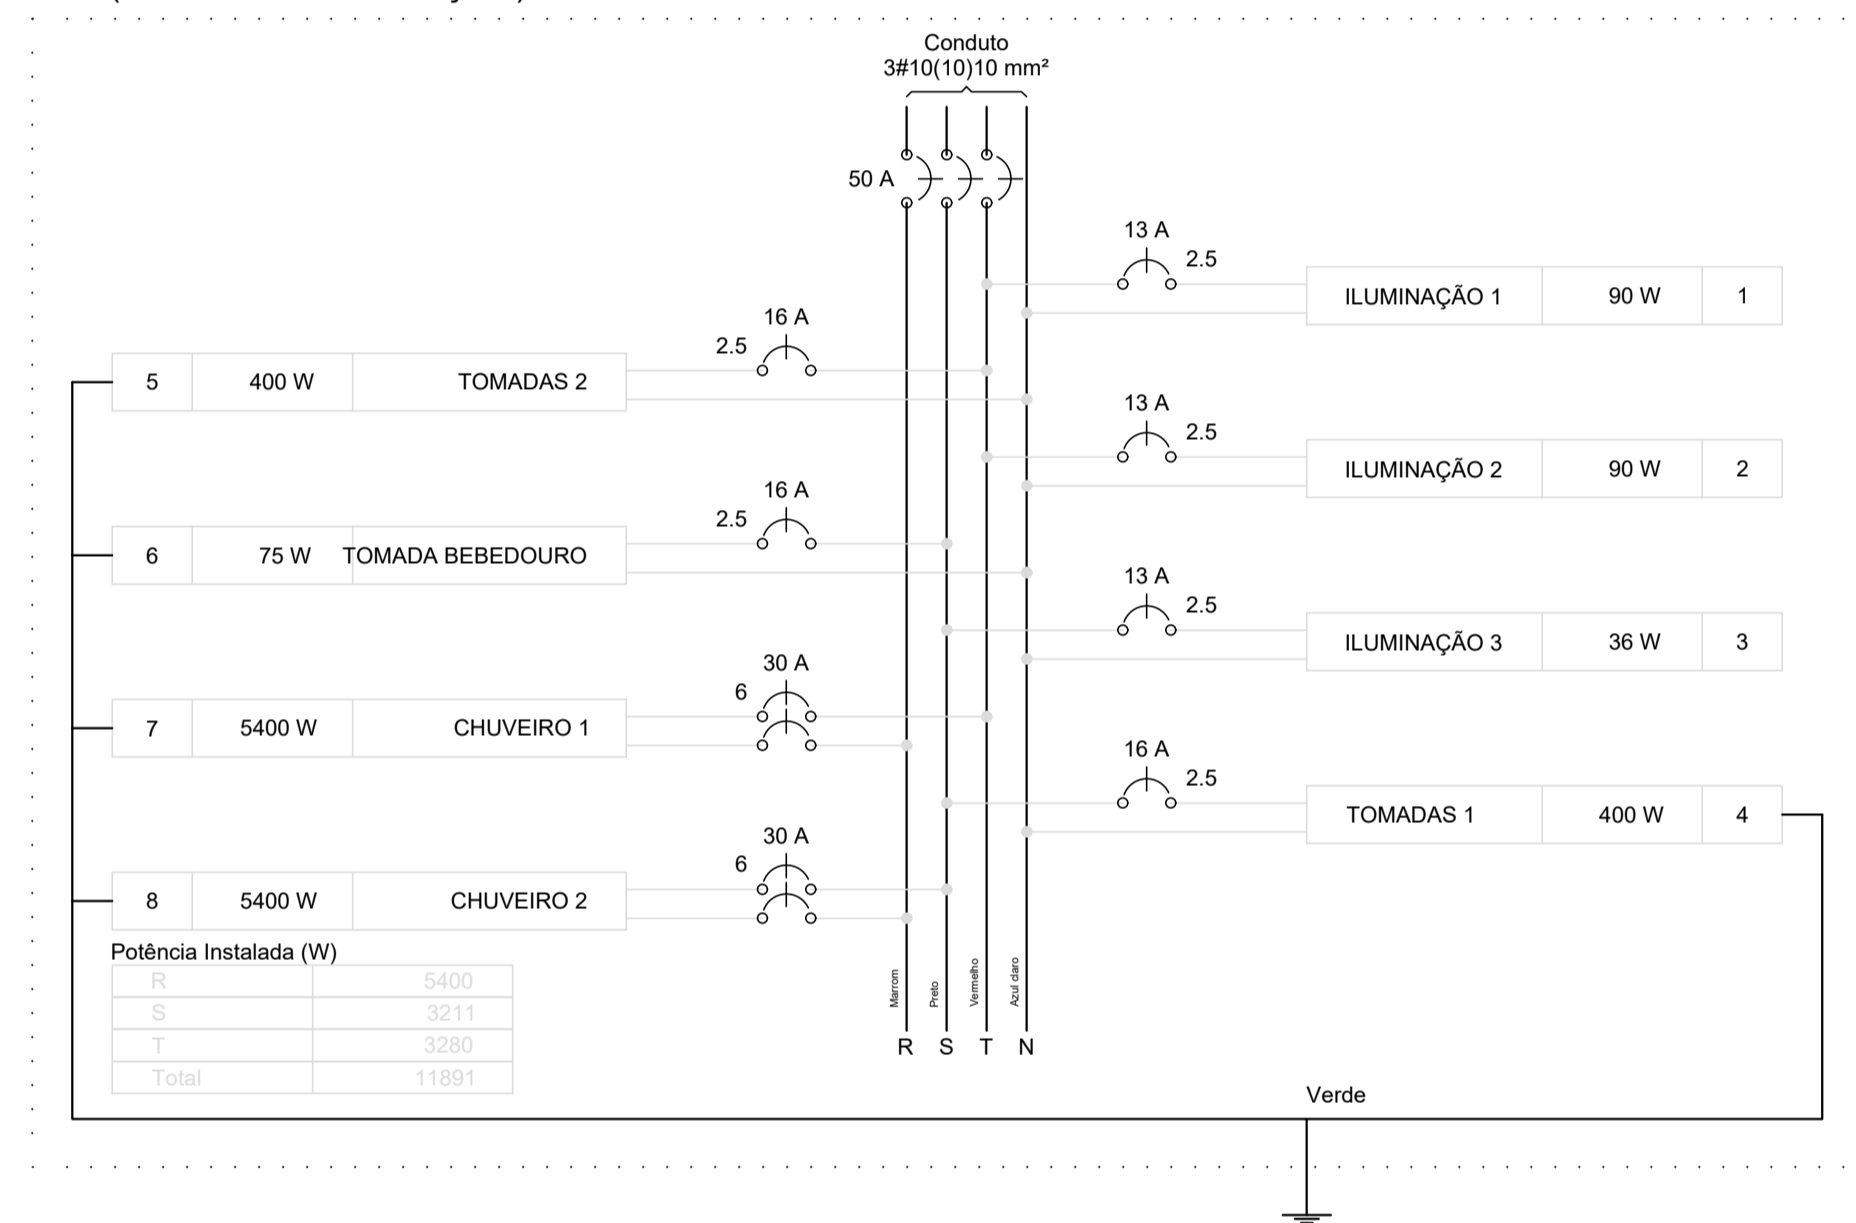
Conduto
3#10(10)10 mm²

50 A

13 A
2.5

| ILUMINAÇÃO 1 | 90 W | 1 |
|---|---|---|

16 A
2.5

| 5 | 400 W | TOMADAS 2 |
|---|---|---|

13 A
2.5

| ILUMINAÇÃO 2 | 90 W | 2 |
|---|---|---|

16 A
2.5

| 6 | 75 W | TOMADA BEBEDOURO |
|---|---|---|

13 A
2.5

| ILUMINAÇÃO 3 | 36 W | 3 |
|---|---|---|

30 A
6

| 7 | 5400 W | CHUVEIRO 1 |
|---|---|---|

16 A
2.5

| TOMADAS 1 | 400 W | 4 |
|---|---|---|

30 A
6

| 8 | 5400 W | CHUVEIRO 2 |
|---|---|---|

Potência Instalada (W)

| R | 5400 |
|---|---|
| S | 3211 |
| T | 3280 |
| Total | 11891 |

Marrom Preto Vermelho Azul claro

R S T N

Verde